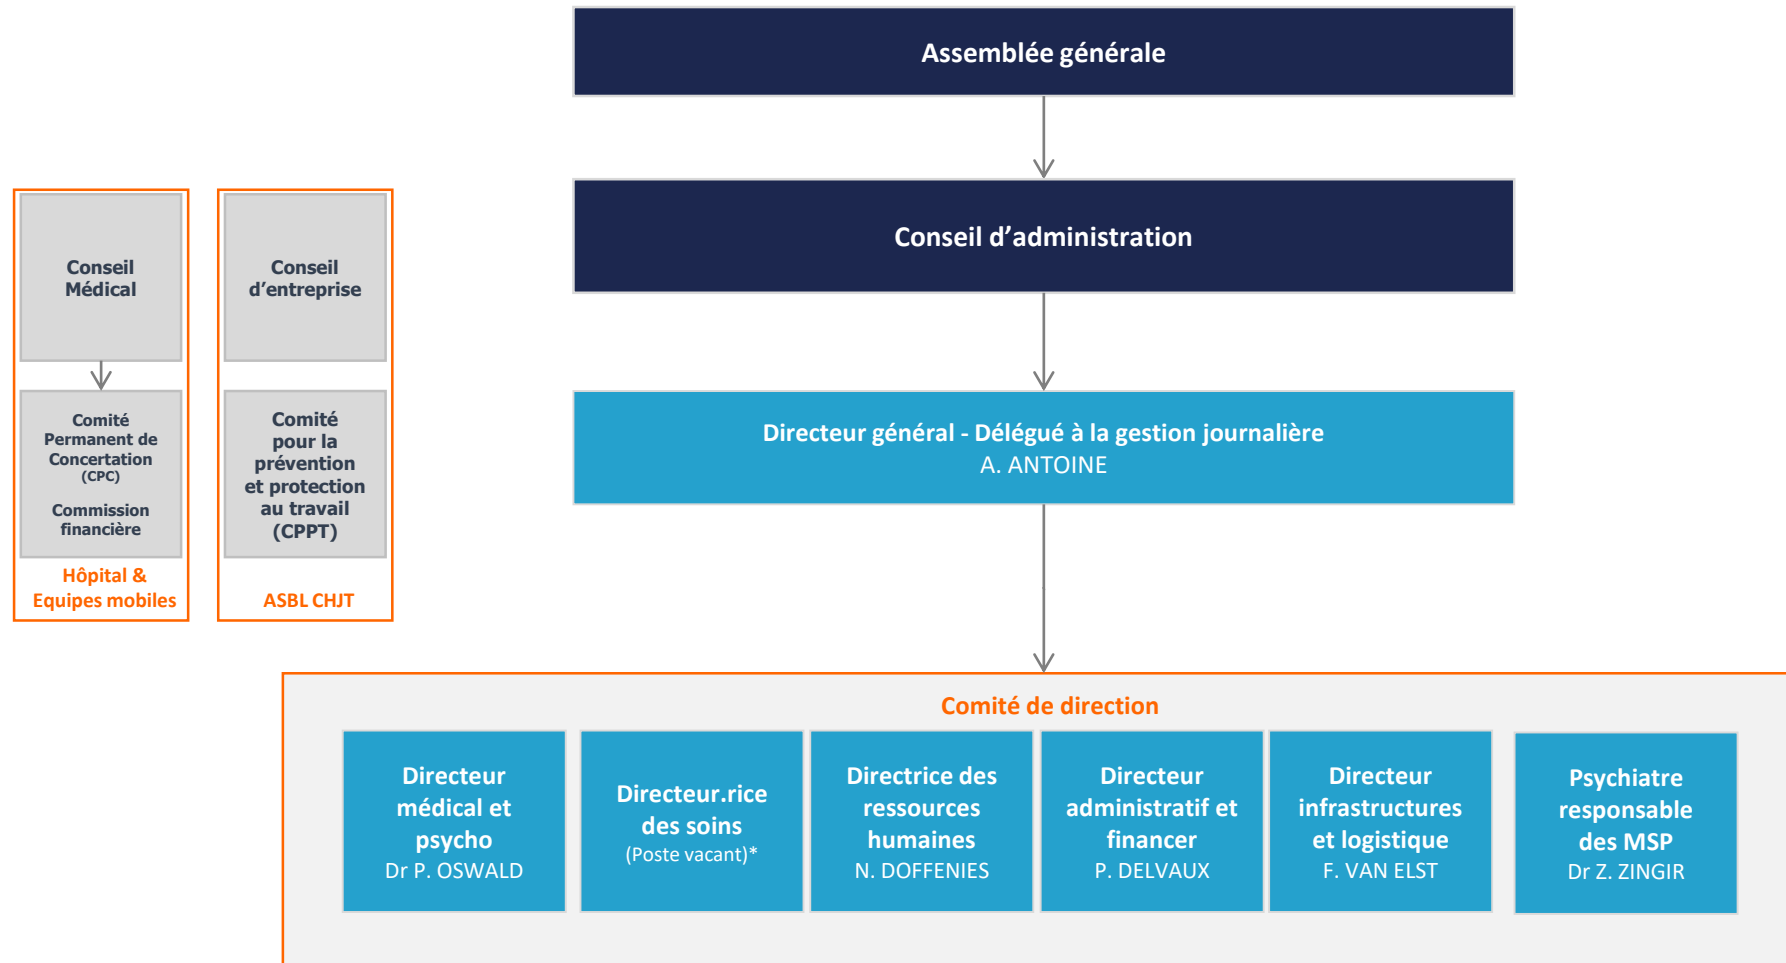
Assemblée générale

Conseil d'administration

Directeur général - Délégué à la gestion journalière
A. ANTOINE

Conseil Médical

Comité Permanent de Concertation (CPC)

Commission financière

Hôpital & Equipes mobiles

Conseil d'entreprise

Comité pour la prévention et protection au travail (CPPT)

ASBL CHJT

Comité de direction

Directeur médical et psycho
Dr P. OSWALD

Directeur.rice des soins
(Poste vacant)*

Directrice des ressources humaines
N. DOFFENIES

Directeur administratif et financer
P. DELVAUX

Directeur infrastructures et logistique
F. VAN ELST

Psychiatre responsable des MSP
Dr Z. ZINGIR